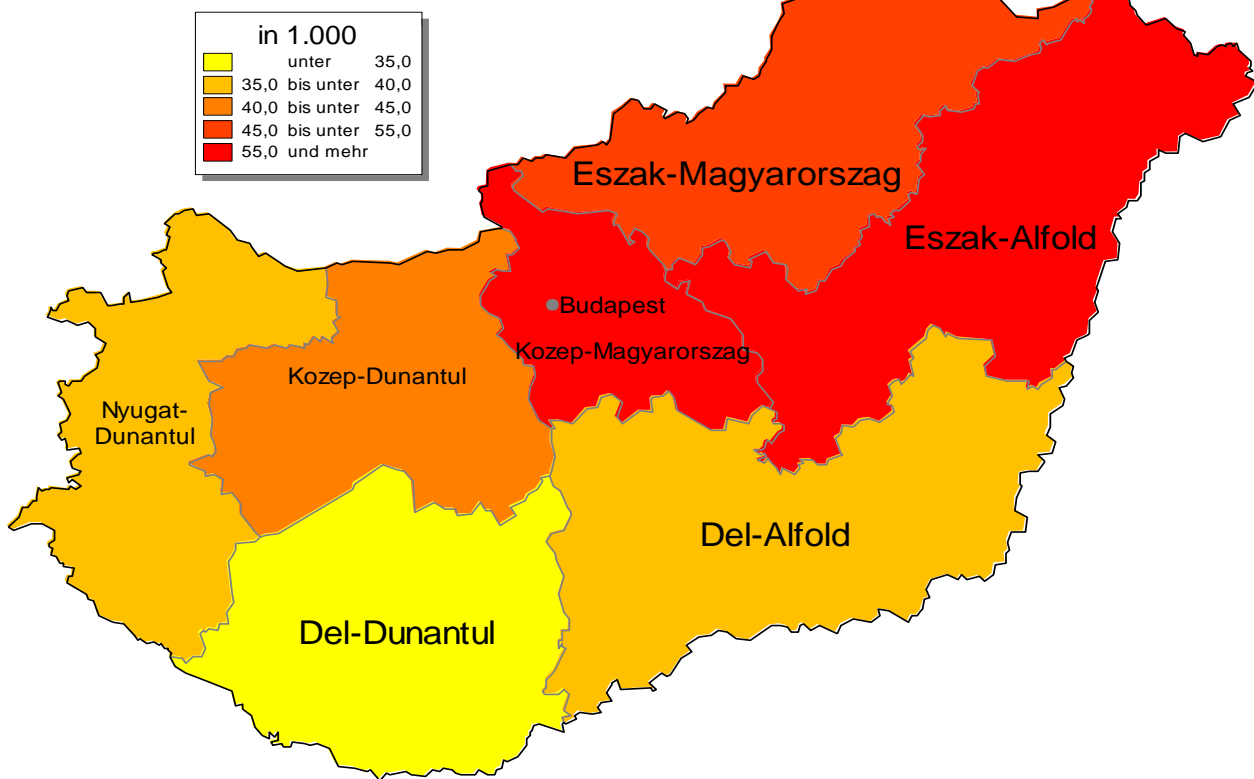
in 1.000

| | |
|---|---|
| | unter 35,0 |
| | 35,0 bis unter 40,0 |
| | 40,0 bis unter 45,0 |
| | 45,0 bis unter 55,0 |
| | 55,0 und mehr |

Eszak-Magyarorszag

Eszak-Alfold

Budapest

Kozep-Magyarorszag

Kozep-Dunantul

Nyugat-Dunantul

Del-Alfold

Del-Dunantul